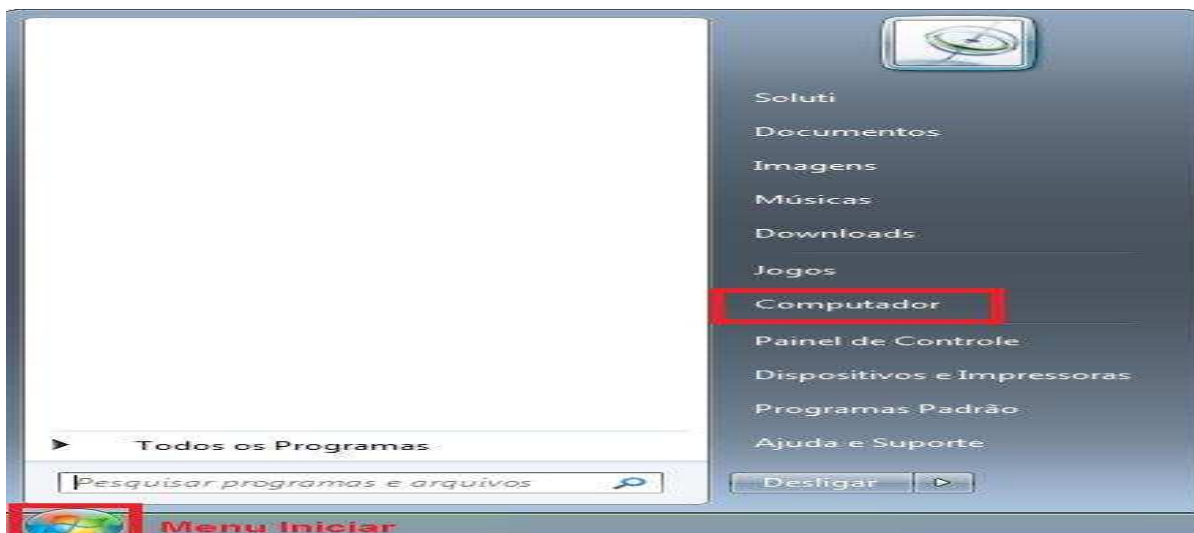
Soluti
Documentos
Imagens
Músicas
Downloads
Jogos
Computador
Painel de Controle
Dispositivos e Impressoras
Programas Padrão
Ajuda e Suporte

Todos os Programas

Pesquisar programas e arquivos

Desligar

Menu Iniciar